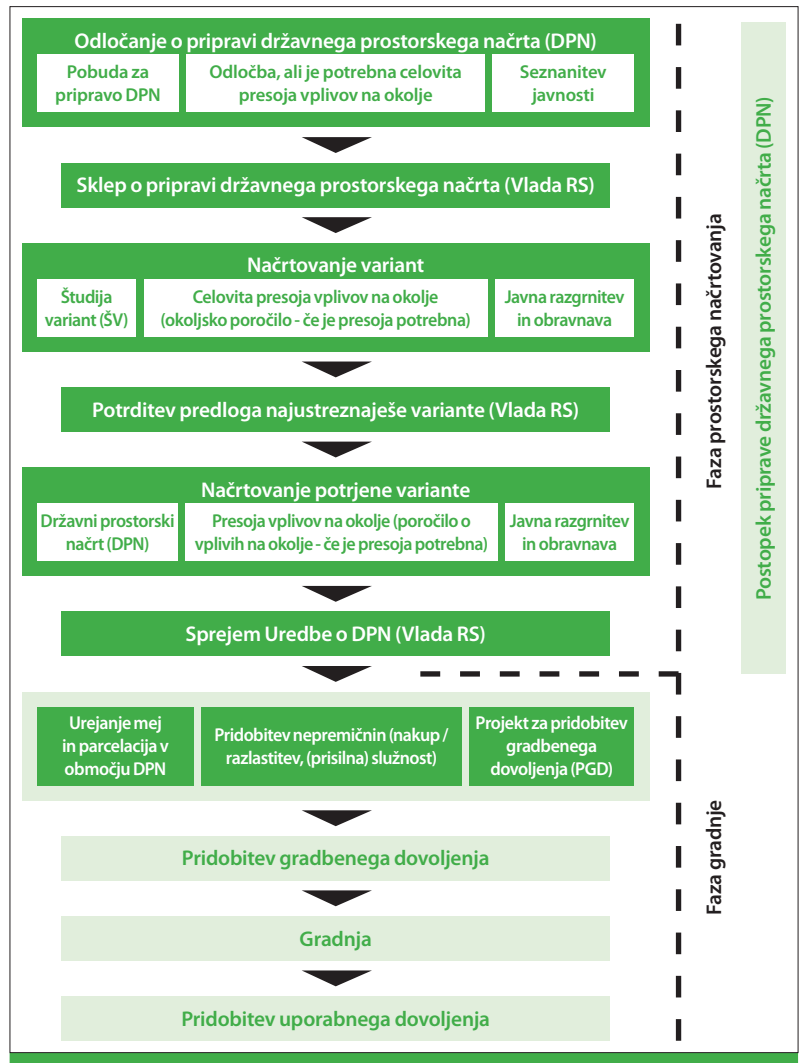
Odločanje o pripravi državnega prostorskega načrta (DPN)

Pobuda za pripravo DPN

Odločba, ali je potrebna celovita presoja vplivov na okolje

Seznanitev javnosti

Sklep o pripravi državnega prostorskega načrta (Vlada RS)

Načrtovanje variant

Študija variant (ŠV)

Celovita presoja vplivov na okolje (okoljsko poročilo - če je presoja potrebna)

Javna razgrnitev in obravnava

Potrditev predloga najustreznejše variante (Vlada RS)

Načrtovanje potrjene variante

Državni prostorski načrt (DPN)

Presoja vplivov na okolje (poročilo o vplivih na okolje - če je presoja potrebna)

Javna razgrnitev in obravnava

Sprejem Uredbe o DPN (Vlada RS)

Urejanje mej in parcelacija v območju DPN

Pridobitev nepremičnin (nakup / razlastitev, (prisilna) služnost)

Projekt za pridobitev gradbenega dovoljenja (PGD)

Pridobitev gradbenega dovoljenja

Gradnja

Pridobitev uporabnega dovoljenja

Faza prostorskega načrtovanja

Faza gradnje

Postopek priprave državnega prostorskega načrta (DPN)